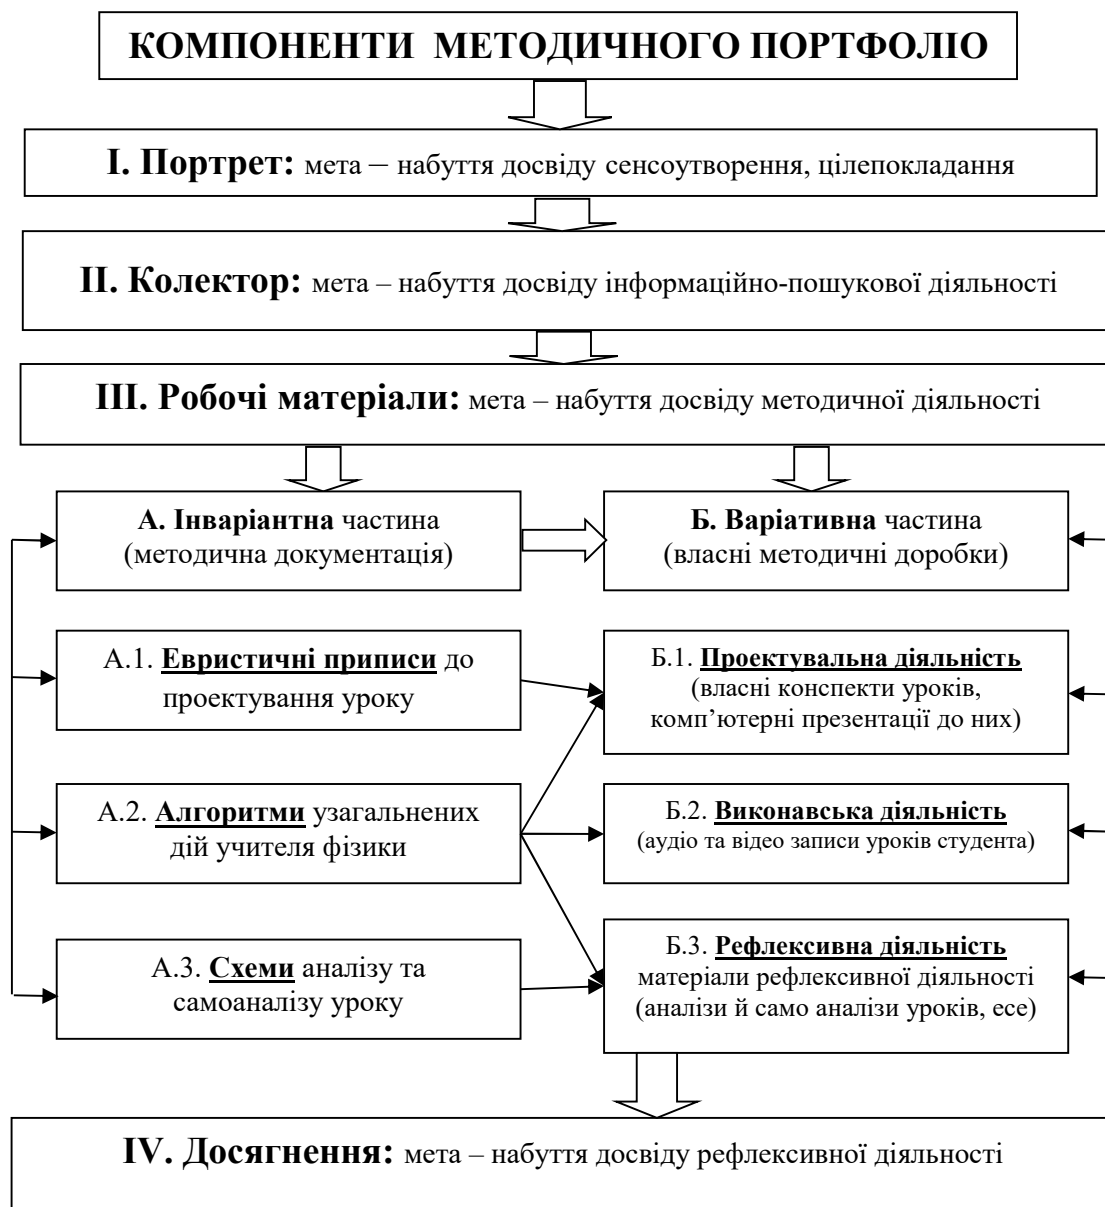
КОМПОНЕНТИ МЕТОДИЧНОГО ПОРТФОЛІО

I. Портрет: мета – набуття досвіду сенсоутворення, цілепокладання

II. Колектор: мета – набуття досвіду інформаційно-пошукової діяльності

III. Робочі матеріали: мета – набуття досвіду методичної діяльності

А. Інваріантна частина (методична документація)

Б. Варіативна частина (власні методичні доробки)

А.1. Евристичні приписи до проектування уроку

Б.1. Проектувальна діяльність (власні конспекти уроків, комп'ютерні презентації до них)

А.2. Алгоритми узагальнених дій учителя фізики

Б.2. Виконавська діяльність (аудіо та відео записи уроків студента)

А.3. Схеми аналізу та самоаналізу уроку

Б.3. Рефлексивна діяльність матеріали рефлексивної діяльності (аналізи й само аналізи уроків, есе)

IV. Досягнення: мета – набуття досвіду рефлексивної діяльності